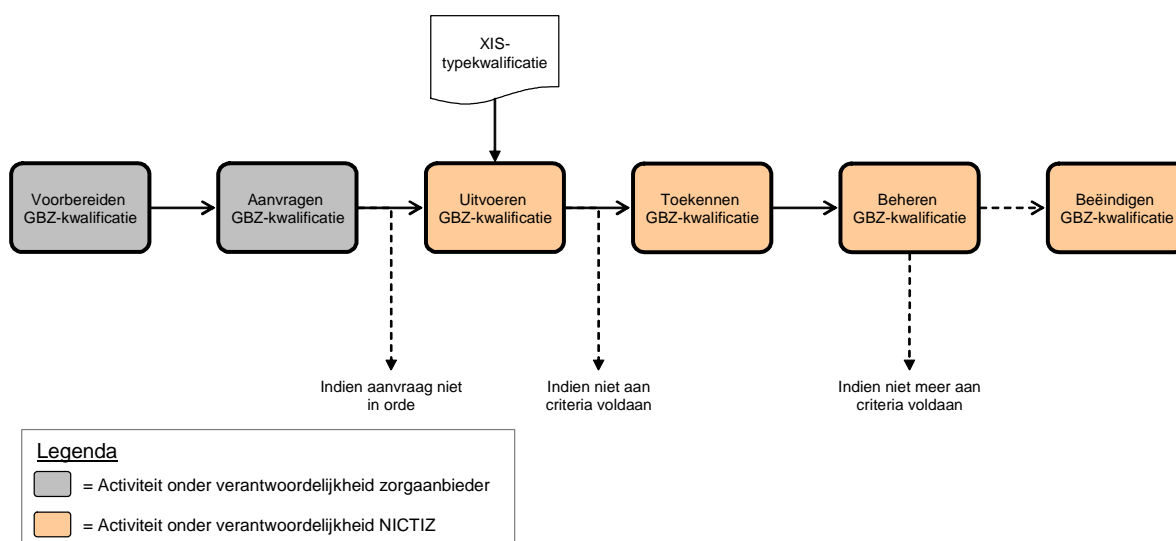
XIS-typekwalificatie

Voorbereiden GBZ-kwalificatie

Aanvragen GBZ-kwalificatie

Uitvoeren GBZ-kwalificatie

Toekennen GBZ-kwalificatie

Beheren GBZ-kwalificatie

Beëindigen GBZ-kwalificatie

Indien aanvraag niet in orde

Indien niet aan criteria voldaan

Indien niet meer aan criteria voldaan

Legenda

= Activiteit onder verantwoordelijkheid zorgaanbieder

= Activiteit onder verantwoordelijkheid NICTIZ